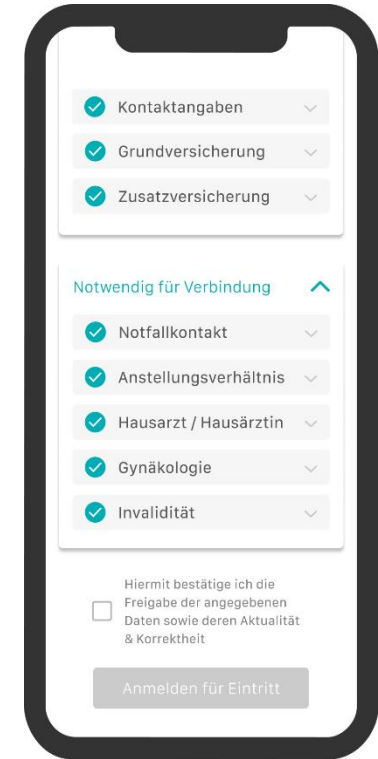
Kontaktangaben

Grundversicherung

Zusatzversicherung

Notwendig für Verbindung

Notfallkontakt

Anstellungsverhältnis

Hausarzt / Hausärztin

Gynäkologie

Invalidität

Hiermit bestätige ich die Freigabe der angegebenen Daten sowie deren Aktualität & Korrektheit

Anmelden für Eintritt